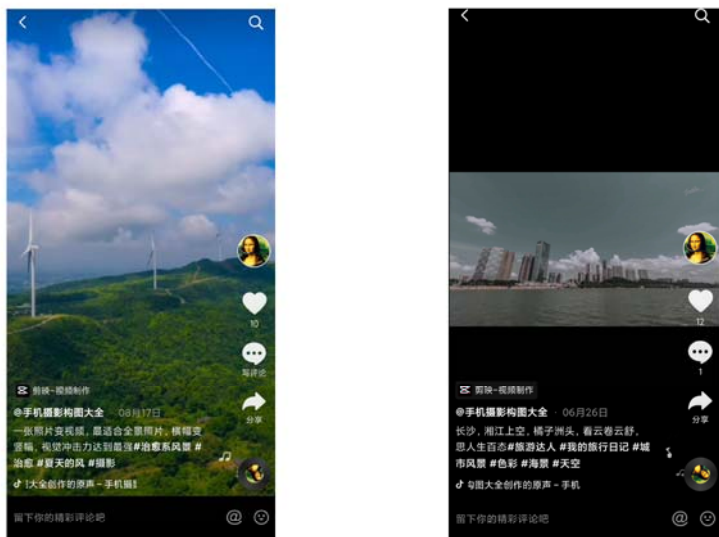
剪映-视频制作

@手机摄影构图大全 · 08月17日

一张照片变视频，最适合全景照片，横幅变竖幅，视觉冲击力达到最强#治愈系风景 #治愈 #夏天的风 #摄影

♪ [大全创作的原声 - 手机摄]

10

写评论

分享

留下你的精彩评论吧

剪映-视频制作

@手机摄影构图大全 · 06月26日

长沙，湘江上空，橘子洲头，看云卷云舒，思人生百态#旅游达人 #我的旅行日记 #城市风景 #色彩 #海景 #天空

♪ 9图大全创作的原声 - 手机

12

1

分享

留下你的精彩评论吧